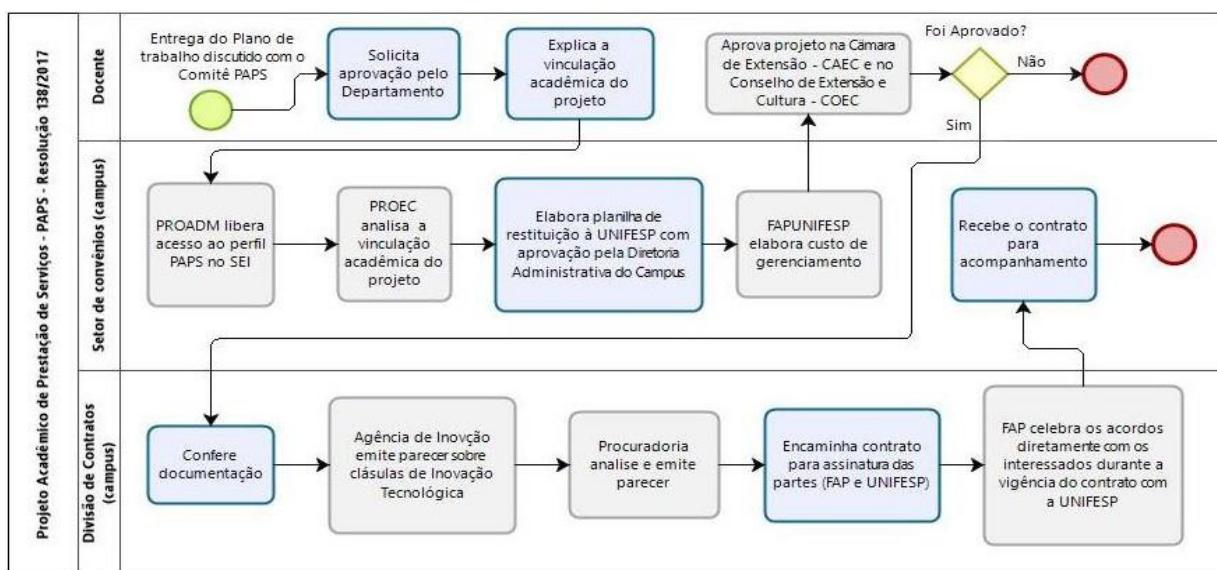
Projeto Acadêmico de Prestação de Serviços - PAPS - Resolução 138/2017

Docente

Entrega do Plano de trabalho discutido com o Comitê PAPS

Solicita aprovação pelo Departamento

Explica a vinculação acadêmica do projeto

Aprova projeto na Câmara de Extensão - CAEC e no Conselho de Extensão e Cultura - COEC

Foi Aprovado?

Não

Sim

Setor de convênios (campus)

PROADM libera acesso ao perfil PAPS no SEI

PROEC analisa a vinculação acadêmica do projeto

Elabora planilha de restituição à UNIFESP com aprovação pela Diretoria Administrativa do Campus

FAPUNIFESP elabora custo de gerenciamento

Recebe o contrato para acompanhamento

Divisão de Contratos (campus)

Confere documentação

Agência de Inovção emite parecer sobre clásulas de Inovação Tecnológica

Procuradoria analise e emite parecer

Encaminha contrato para assinatura das partes (FAP e UNIFESP)

FAP celebra os acordos diretamente com os interessados durante a vigência do contrato com a UNIFESP